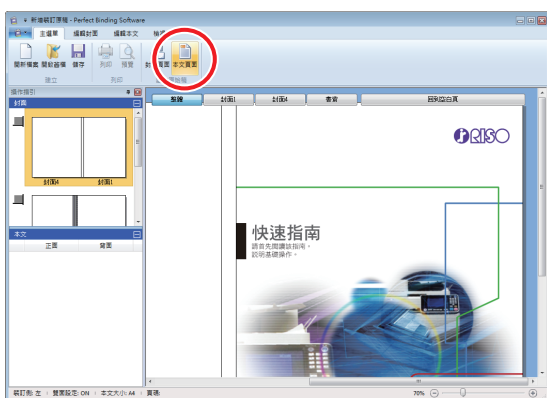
新增裝訂專檔 - Perfect Binding Software

主畫面　編輯封面　編輯本文　檢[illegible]

開新檔案　開啟舊檔　儲存　列印　預覽　封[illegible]　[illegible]畫面　本文頁面

建立　列印　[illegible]檢視

操作指引

封面

封面4　封面1

本文

正面　背面

整體　封面1　封面4　書背　回到空白頁

RISO

快速指南

請首先閱讀該指南，說明基礎操作。

裝訂側：左　雙面設定：ON　本文大小：A4　頁碼：

70%